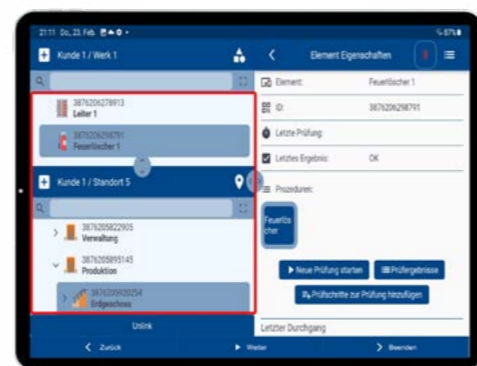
21:11 Do., 23. Feb.

Kunde 1 / Werk 1

3876206278913
Leiter 1

3876206298791
Feuerlöscher 1

Kunde 1 / Standort 5

3876205822905
Verwaltung

3876205895145
Produktion

3876205920254
Erdgeschoss

Unlink

Element Eigenschaften

Element: Feuerlöscher 1

ID: 3876206298791

Letzte Prüfung:

Letztes Ergebnis: OK

Prozeduren:

Feuerlöscher

Neue Prüfung starten

Prüfergebnisse

Prüfschritte zur Prüfung hinzufügen

Letzter Durchgang

Zurück

Weiter

Beenden